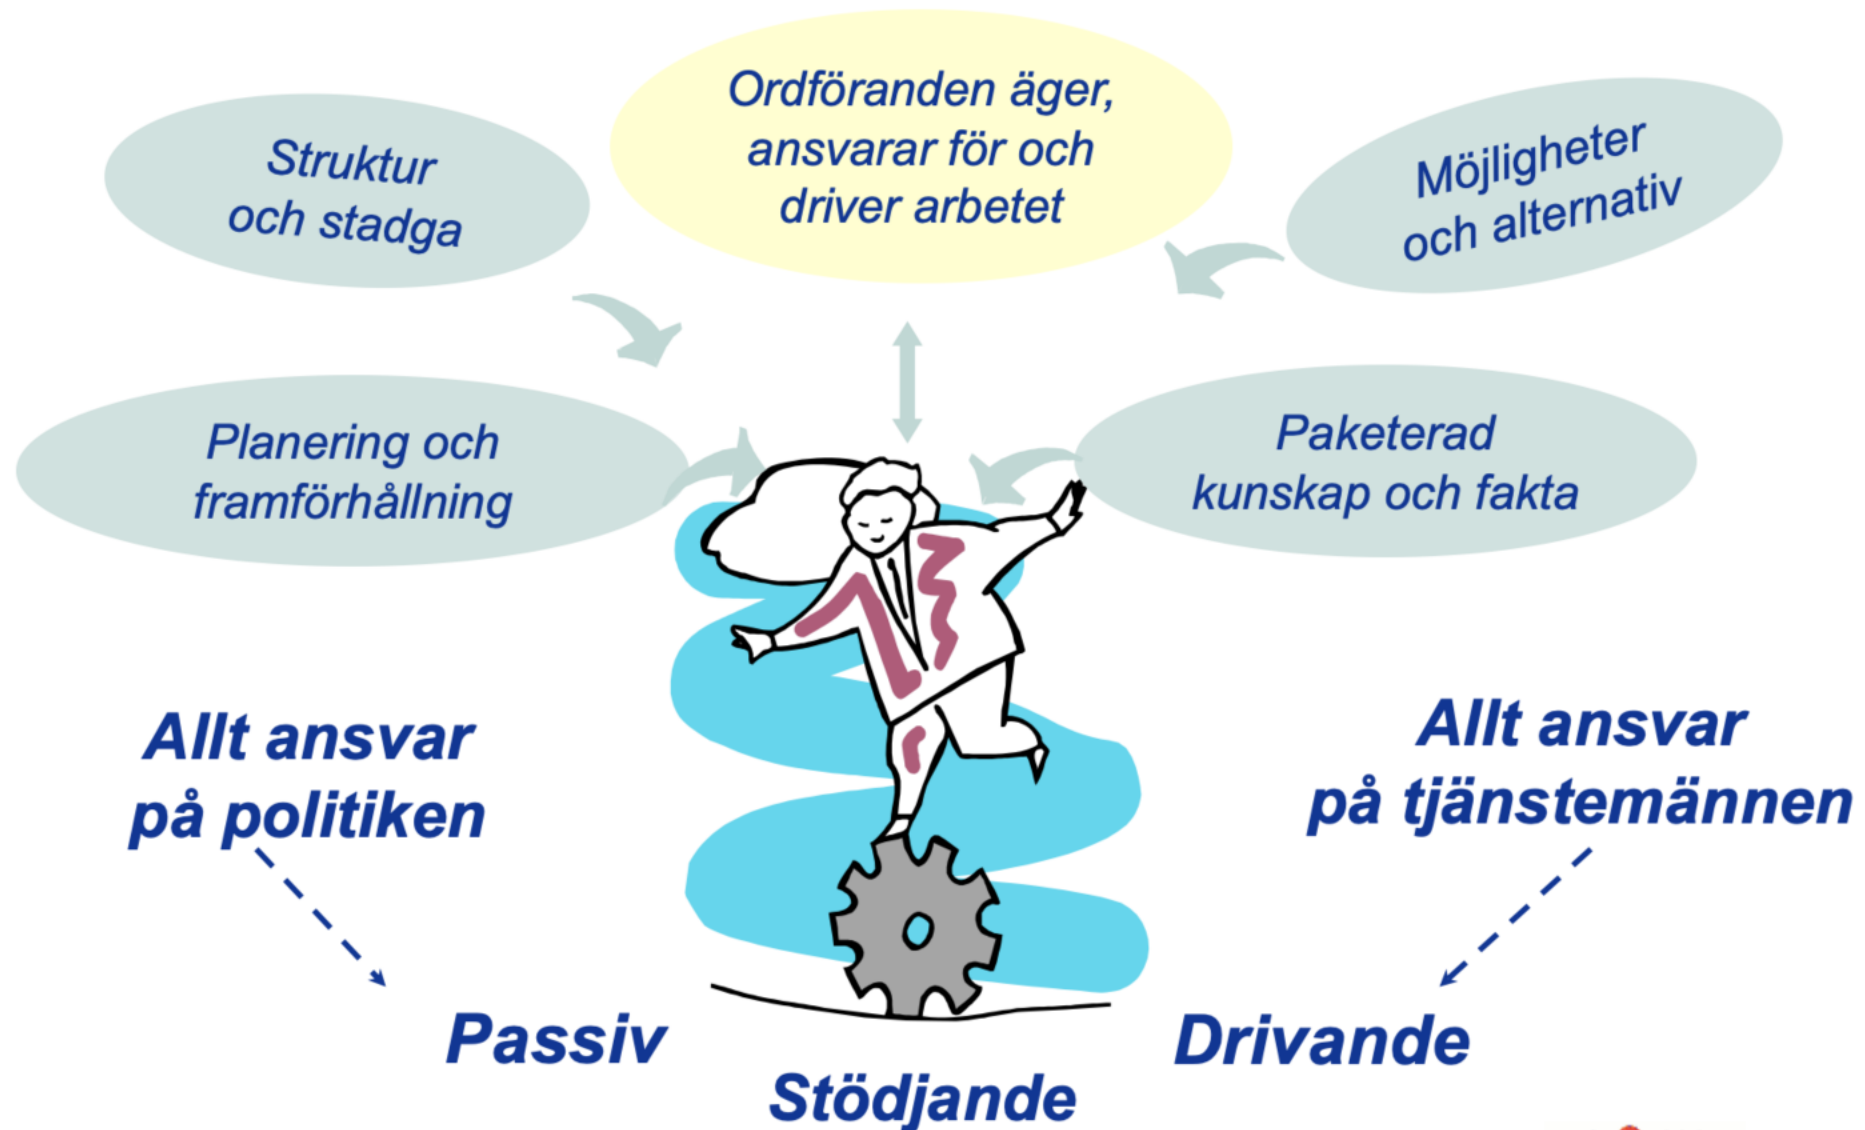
Struktur och stadga

Ordföranden äger, ansvarar för och driver arbetet

Möjligheter och alternativ

Planering och framförhållning

Paketerad kunskap och fakta

Allt ansvar på politiken

Allt ansvar på tjänstemännen

Passiv

Stödjande

Drivande